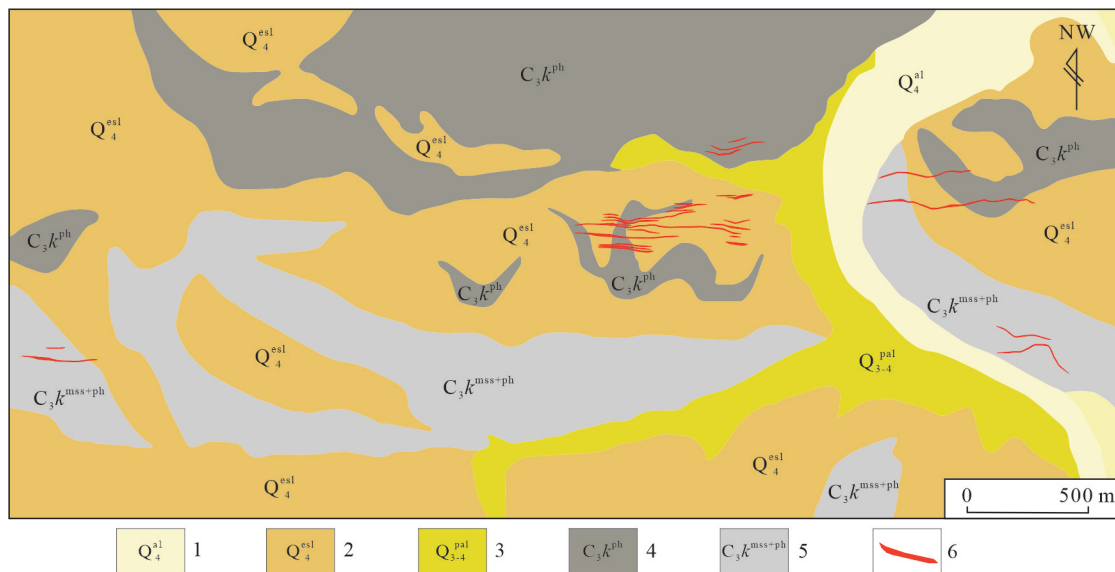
$Q_4^{esl}$

$C_3k^{ph}$

NW

$Q_4^{al}$

$Q_4^{esl}$

$Q_4^{esl}$

$C_3k^{ph}$

$C_3k^{ph}$

$Q_4^{esl}$

$Q_4^{esl}$

$C_3k^{ph}$

$C_3k^{ph}$

$C_3k^{mss+ph}$

$Q_4^{esl}$

$Q_{3-4}^{pal}$

$C_3k^{mss+ph}$

$C_3k^{mss+ph}$

$Q_4^{esl}$

$Q_4^{esl}$

$C_3k^{mss+ph}$

0 500 m

$Q_4^{al}$ 1 $Q_4^{esl}$ 2 $Q_{3-4}^{pal}$ 3 $C_3k^{ph}$ 4 $C_3k^{mss+ph}$ 5 6